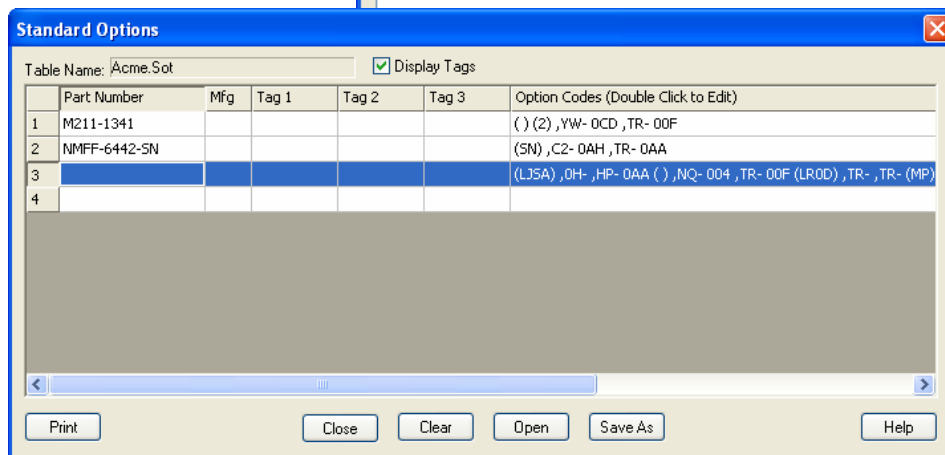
Standard Options

Table Name: Acme.Sot

Display Tags

|  | Part Number | Mfg | Tag 1 | Tag 2 | Tag 3 | Option Codes (Double Click to Edit) |
|---|---|---|---|---|---|---|
| 1 | M211-1341 |  |  |  |  | ( ) (2) ,YW- 0CD ,TR- 00F |
| 2 | NMFF-6442-SN |  |  |  |  | (SN) ,C2- 0AH ,TR- 0AA |
| 3 |  |  |  |  |  | (LJSA) ,0H- ,HP- 0AA ( ) ,NQ- 004 ,TR- 00F (LR0D) ,TR- ,TR- (MP) |
| 4 |  |  |  |  |  |  |

Print Close Clear Open Save As Help